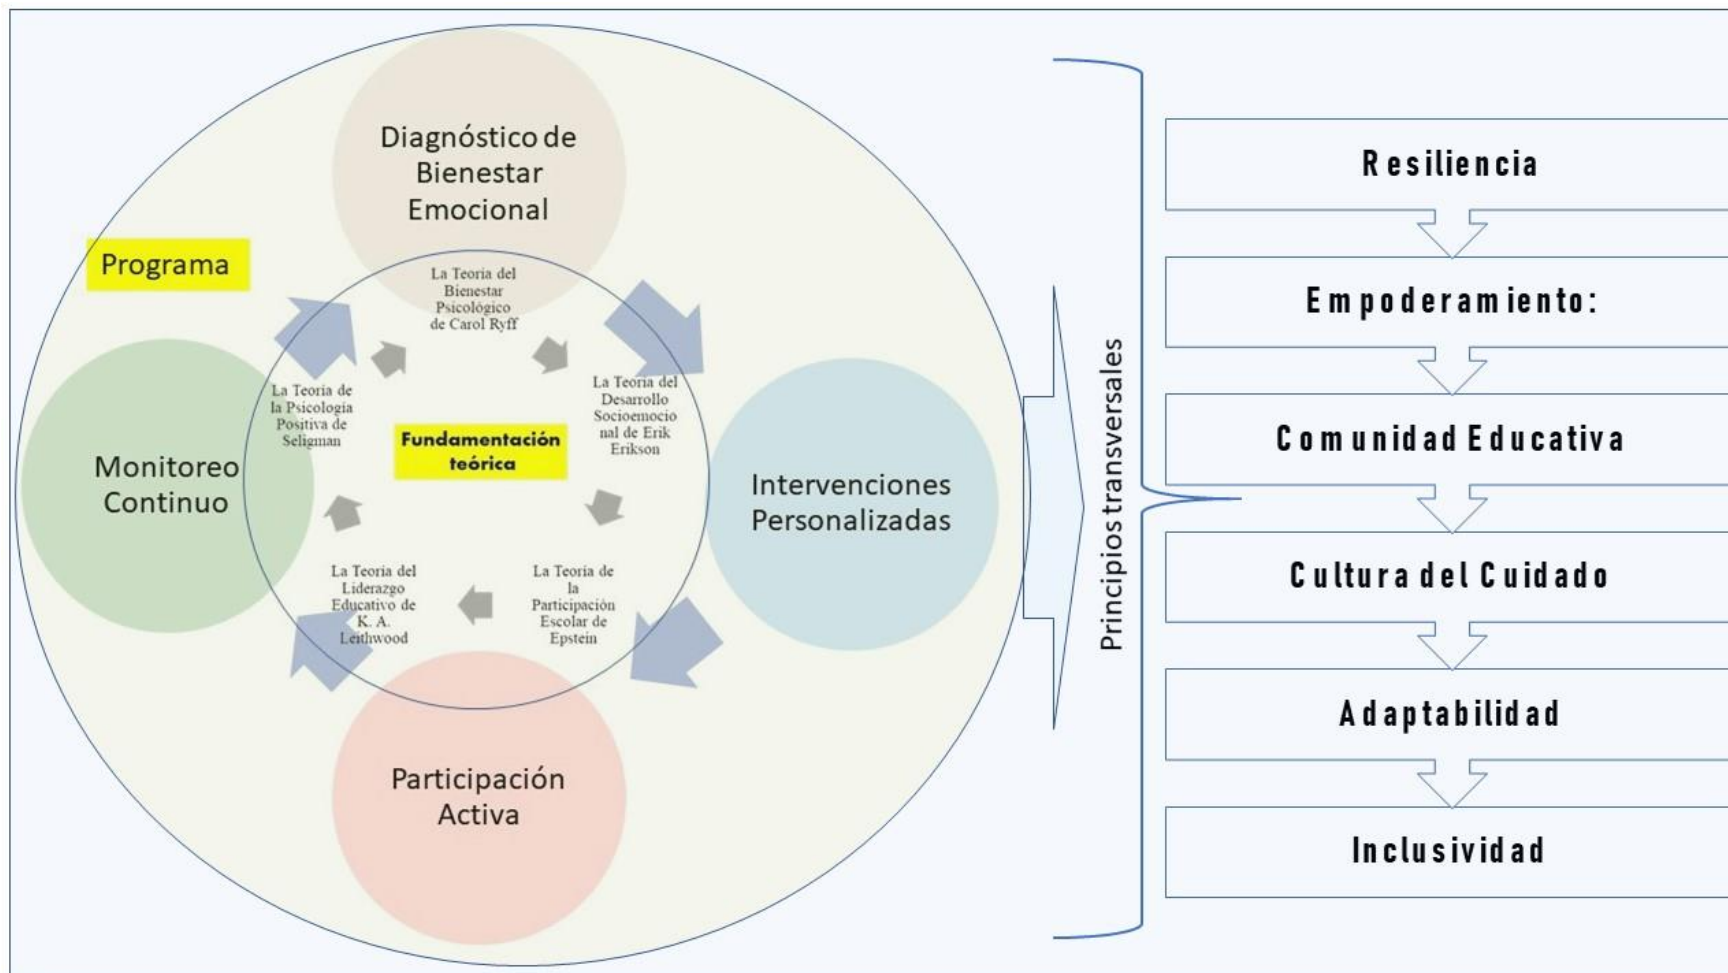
Diagnóstico de Bienestar Emocional

Programa

La Teoría del Bienestar Psicológico de Carol Ryff

La Teoría de la Psicología Positiva de Seligman

Fundamentación teórica

La Teoría del Desarrollo Socioemocional de Erik Erikson

Monitoreo Continuo

Intervenciones Personalizadas

La Teoría del Liderazgo Educativo de K. A. Leithwood

La Teoría de la Participación Escolar de Epstein

Participación Activa

Principios transversales

Resiliencia

Empoderamiento:

Comunidad Educativa

Cultura del Cuidado

Adaptabilidad

Inclusividad